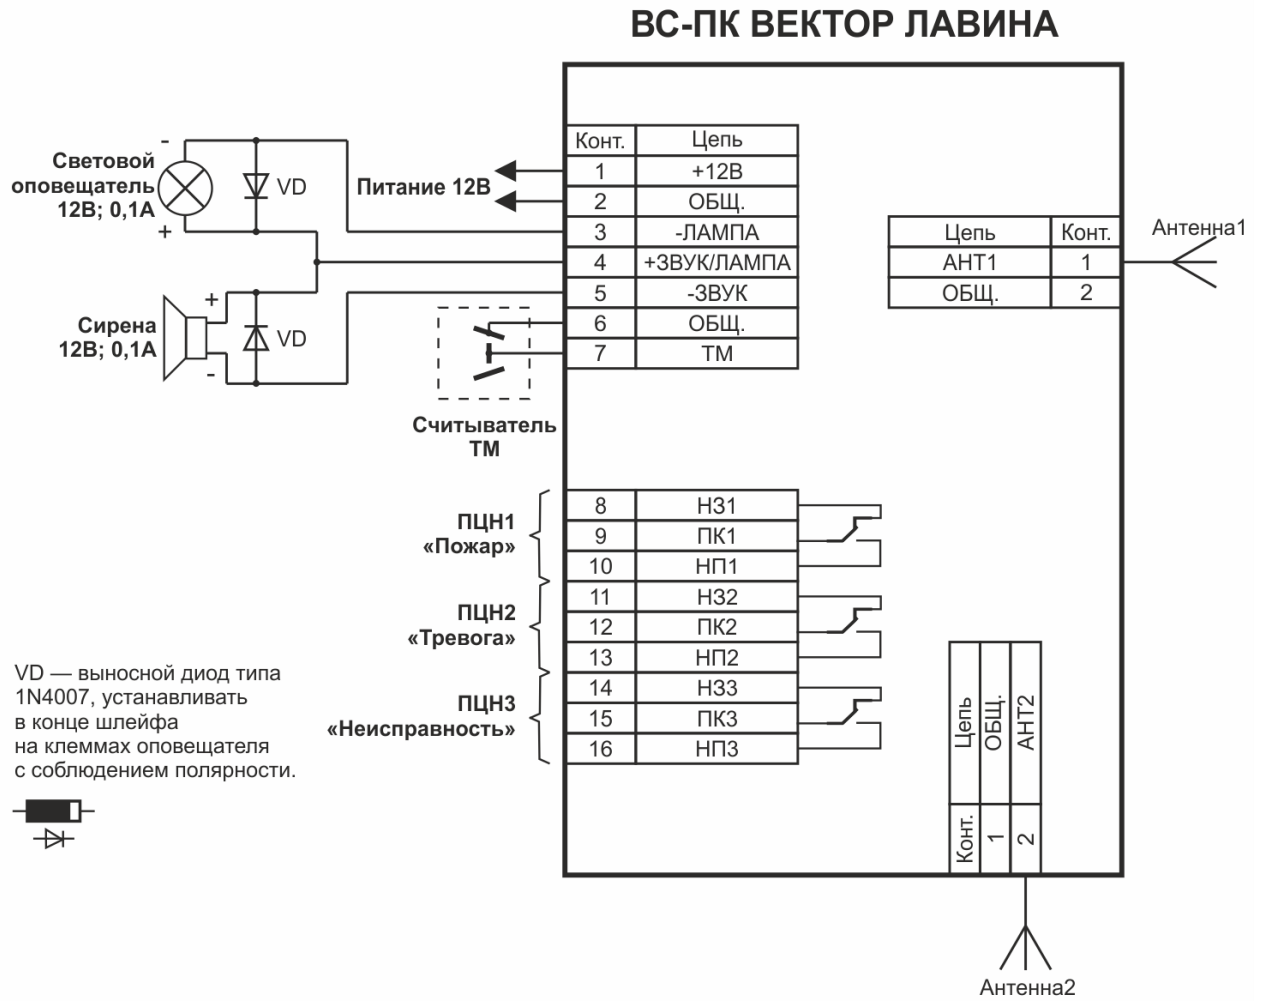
ВС-ПК ВЕКТОР ЛАВИНА

| Конт. | Цепь |
|---|---|
| 1 | +12В |
| 2 | ОБЩ. |
| 3 | -ЛАМПА |
| 4 | +ЗВУК/ЛАМПА |
| 5 | -ЗВУК |
| 6 | ОБЩ. |
| 7 | ТМ |

Световой оповещатель 12В; 0,1А
-
+
VD

Питание 12В

Сирена 12В; 0,1А
+
-
VD

Считыватель ТМ

| Цепь | Конт. |
|---|---|
| АНТ1 | 1 |
| ОБЩ. | 2 |

Антенна1

ПЦН1 «Пожар»
ПЦН2 «Тревога»
ПЦН3 «Неисправность»

| | |
|---|---|
| 8 | НЗ1 |
| 9 | ПК1 |
| 10 | НП1 |
| 11 | НЗ2 |
| 12 | ПК2 |
| 13 | НП2 |
| 14 | НЗ3 |
| 15 | ПК3 |
| 16 | НП3 |

| Цепь | ОБЩ. | АНТ2 |
|---|---|---|
| Конт. | 1 | 2 |

Антенна2

VD — выносной диод типа 1N4007, устанавливать в конце шлейфа на клеммах оповещателя с соблюдением полярности.